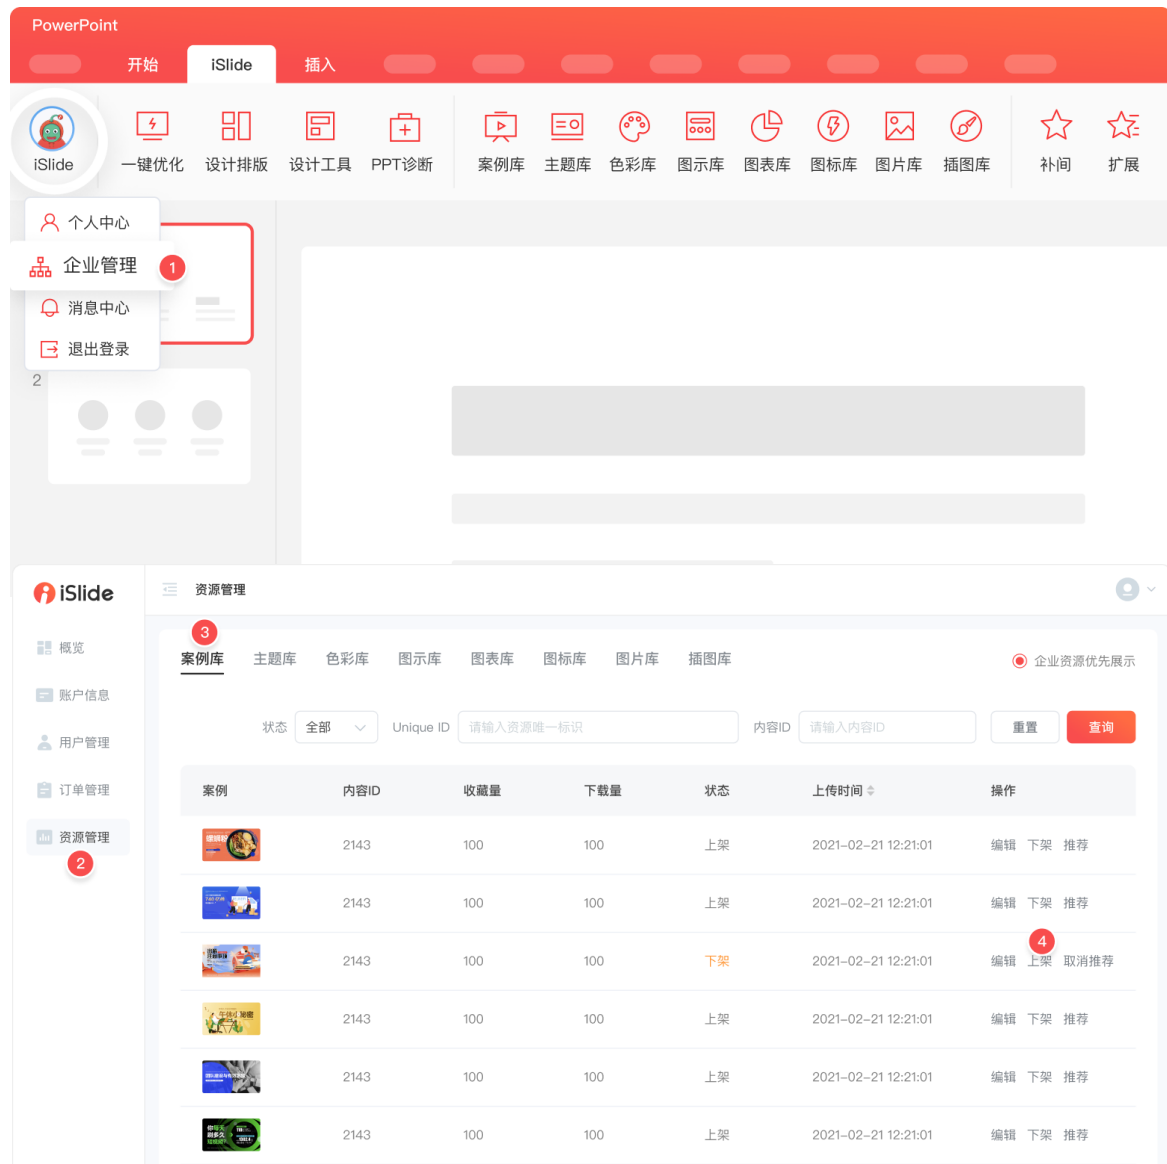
PowerPoint

开始 iSlide 插入

iSlide 一键优化 设计排版 设计工具 PPT诊断 案例库 主题库 色彩库 图示库 图表库 图标库 图片库 插图库 补间 扩展

个人中心
企业管理 1
消息中心
退出登录

2

iSlide

概览
账户信息
用户管理
订单管理
资源管理 2

资源管理

3
案例库 主题库 色彩库 图示库 图表库 图标库 图片库 插图库

企业资源优先展示

状态 全部 Unique ID 请输入资源唯一标识 内容ID 请输入内容ID 重置 查询

| 案例 | 内容ID | 收藏量 | 下载量 | 状态 | 上传时间 | 操作 |
|---|---|---|---|---|---|---|
|  | 2143 | 100 | 100 | 上架 | 2021-02-21 12:21:01 | 编辑 下架 推荐 |
|  | 2143 | 100 | 100 | 上架 | 2021-02-21 12:21:01 | 编辑 下架 推荐 |
|  | 2143 | 100 | 100 | 下架 | 2021-02-21 12:21:01 | 编辑 上架 4 取消推荐 |
|  | 2143 | 100 | 100 | 上架 | 2021-02-21 12:21:01 | 编辑 下架 推荐 |
|  | 2143 | 100 | 100 | 上架 | 2021-02-21 12:21:01 | 编辑 下架 推荐 |
|  | 2143 | 100 | 100 | 上架 | 2021-02-21 12:21:01 | 编辑 下架 推荐 |